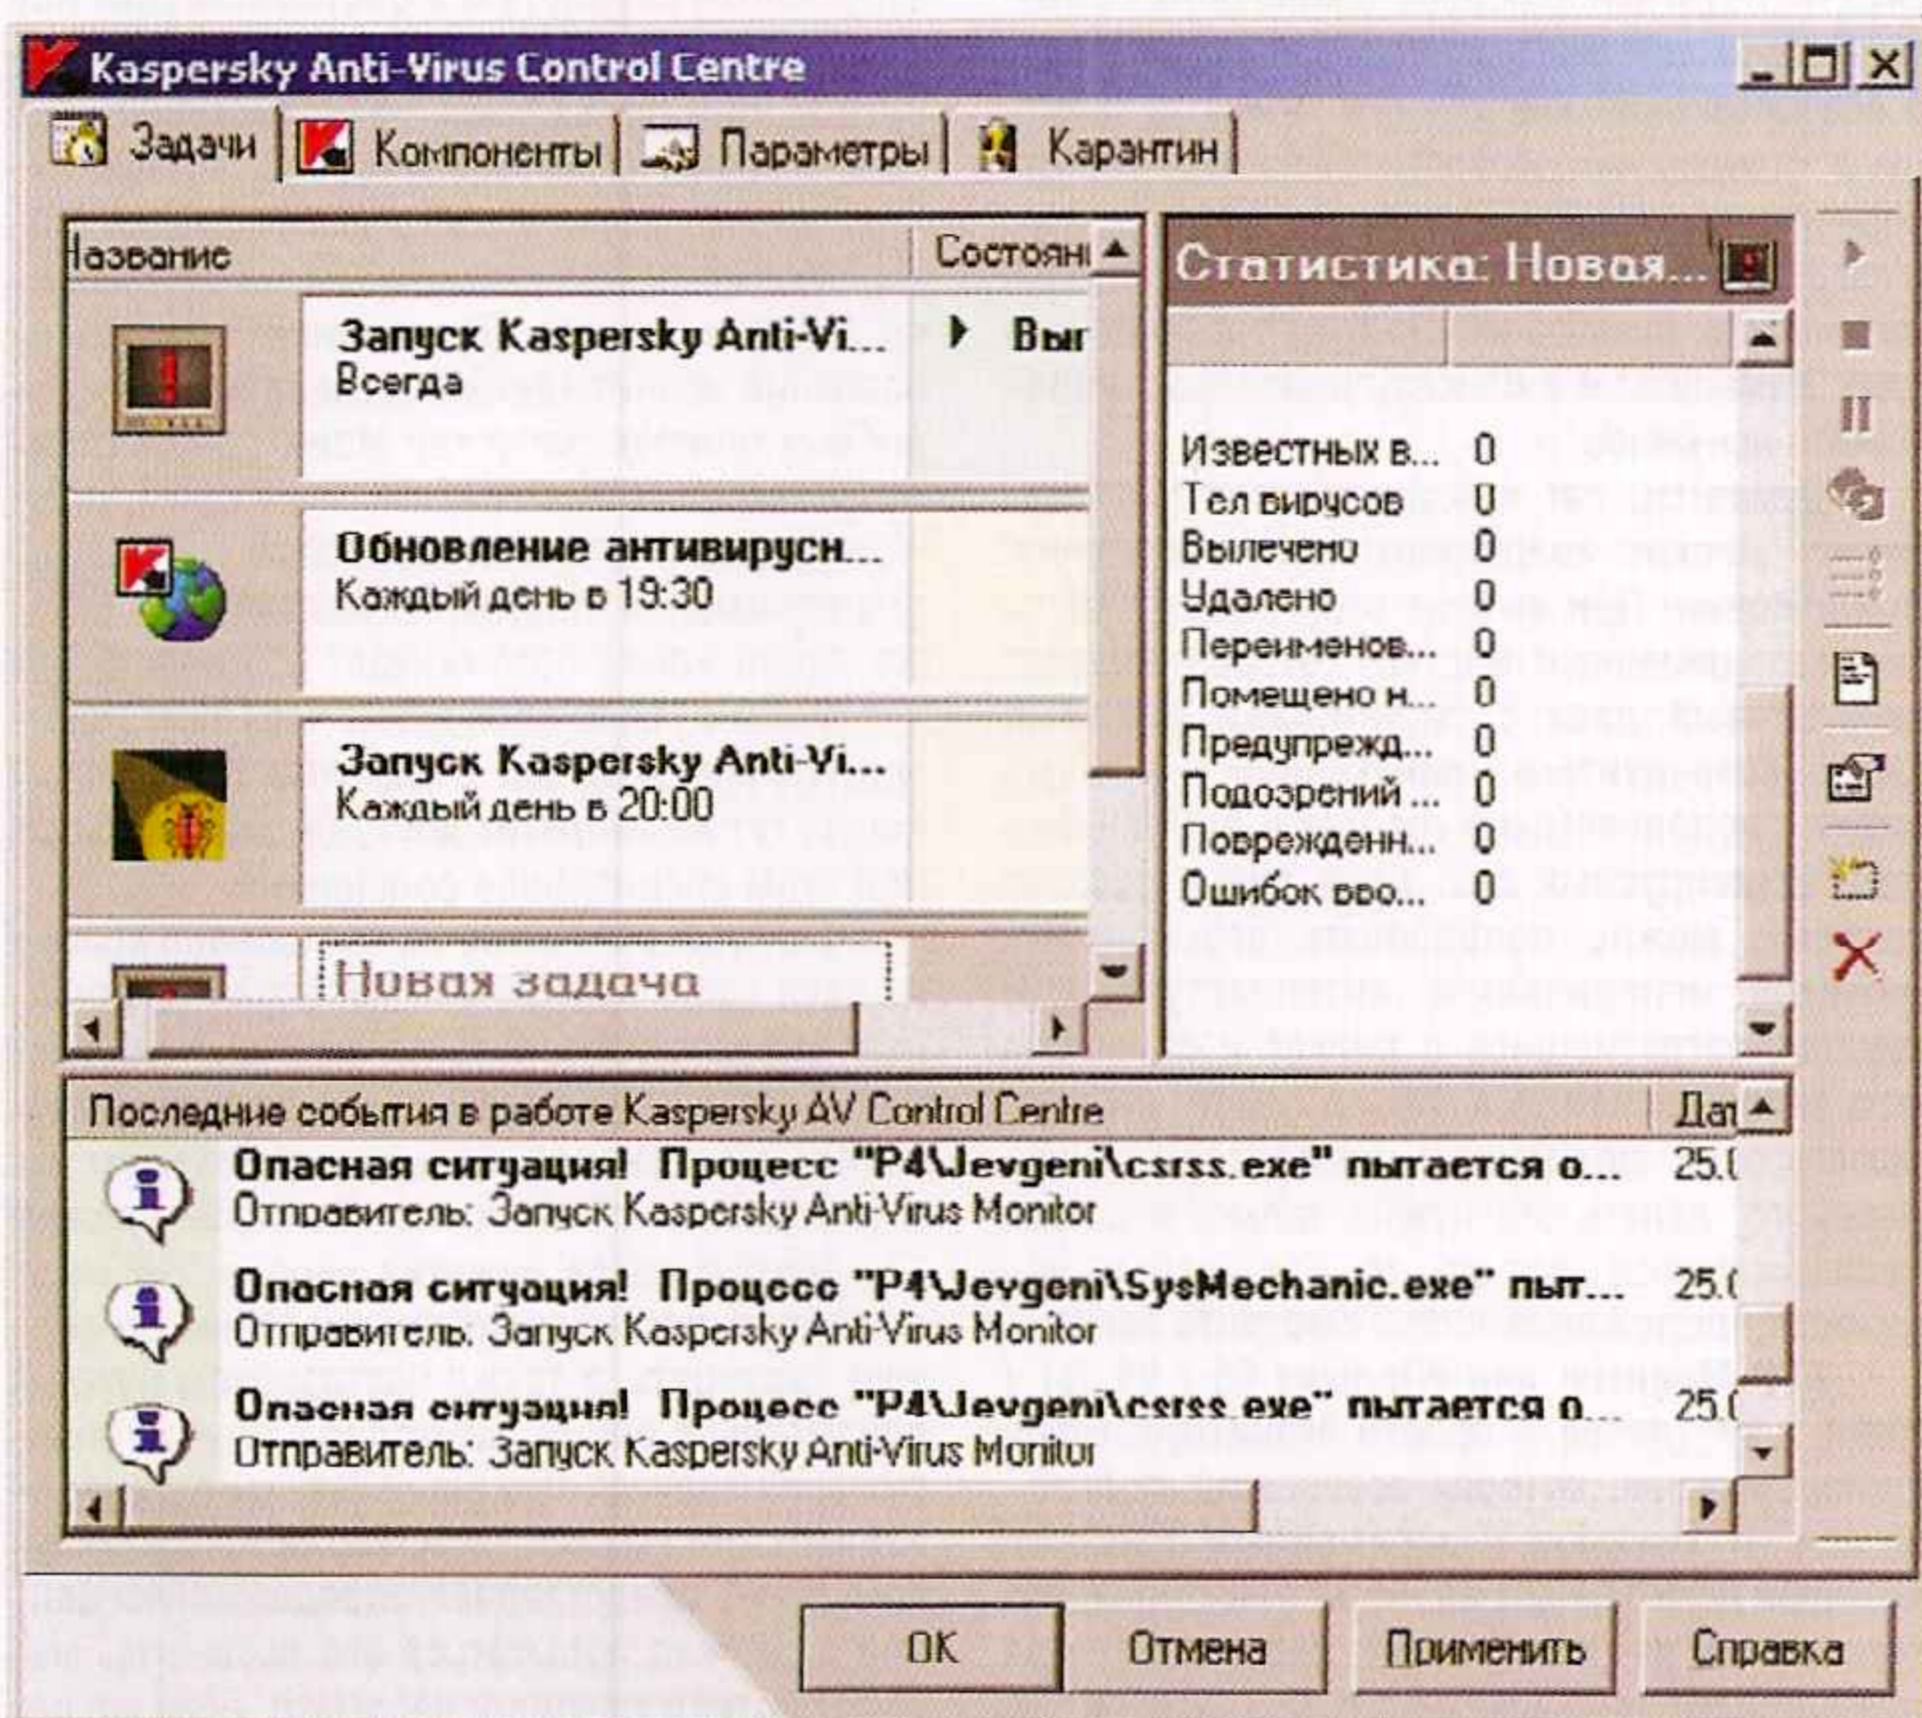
Kaspersky Anti-Virus Control Centre

Задачи | Компоненты | Параметры | Карантин

| Название | Состояни |
|---|---|
| Запуск Kaspersky Anti-Vi... Всегда | Вып |
| Обновление антивирусн... Каждый день в 19:30 | |
| Запуск Kaspersky Anti-Vi... Каждый день в 20:00 | |
| Новая задача | |

Статистика: Новая...

| | |
|---|---|
| Известных в... | 0 |
| Тел вирусов | 0 |
| Вылечено | 0 |
| Удалено | 0 |
| Переименов... | 0 |
| Помещено н... | 0 |
| Предупрежд... | 0 |
| Подозрений ... | 0 |
| Поврежденн... | 0 |
| Ошибок вво... | 0 |

| Последние события в работе Kaspersky AV Control Centre | Дат |
|---|---|
| Опасная ситуация! Процесс "P4\Jevgeni\csrss.exe" пытается о... Отправитель: Запуск Kaspersky Anti-Virus Monitor | 25.( |
| Опасная ситуация! Процесс "P4\Jevgeni\SysMechanic.exe" пыт... Отправитель: Запуск Kaspersky Anti-Virus Monitor | 25.( |
| Опасная ситуация! Процесс "P4\Jevgeni\csrss.exe" пытается о... Отправитель: Запуск Kaspersky Anti-Virus Monitor | 25.( |

OK | Отмена | Применить | Справка